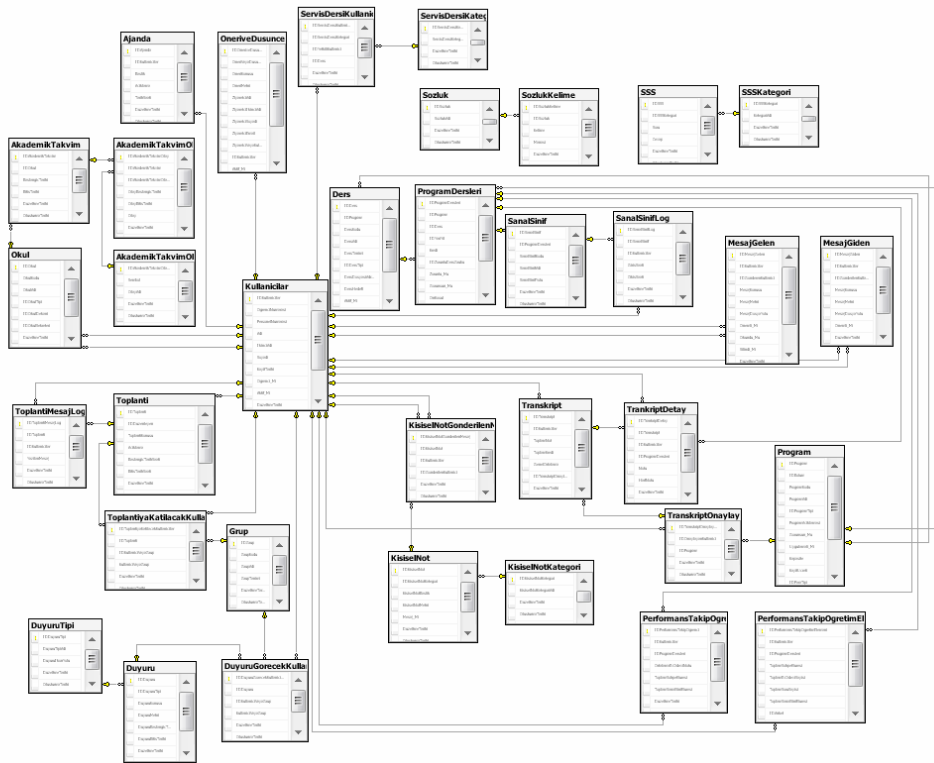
ServisDersiKullanic

ServisDersiKateg

Ajanda

OneriveDusunce

Sozluk

SozlukKelime

SSS

SSSKategori

AkademikTakvim

AkademikTakvimO

Ders

ProgramDersleri

SanalSinif

SanalSinifLog

Okul

AkademikTakvimO

MesajGelen

MesajGiden

Kullanicilar

ToplantiMesajLog

Toplanti

KisiselNotGonderilen

Transkript

TranskriptDetay

Program

ToplantiyaKatilacakKulla

Grup

TranskriptOnaylay

KisiselNot

KisiselNotKategori

DuyuruTipi

PerformansTakipOgr

PerformansTakipOgretimEl

Duyuru

DuyuruGorecekKulla